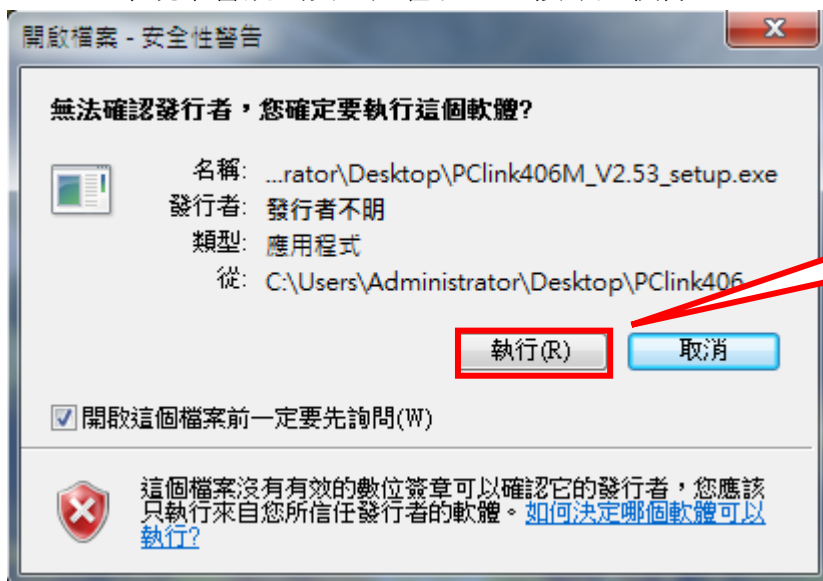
開啟檔案 - 安全性警告

無法確認發行者，您確定要執行這個軟體?

名稱: ...rator\Desktop\PClink406M_V2.53_setup.exe
發行者: 發行者不明
類型: 應用程式
從: C:\Users\Administrator\Desktop\PClink406

執行(R)
取消

開啟這個檔案前一定要先詢問(W)

這個檔案沒有有效的數位簽章可以確認它的發行者，您應該只執行來自您所信任發行者的軟體。如何決定哪個軟體可以執行?